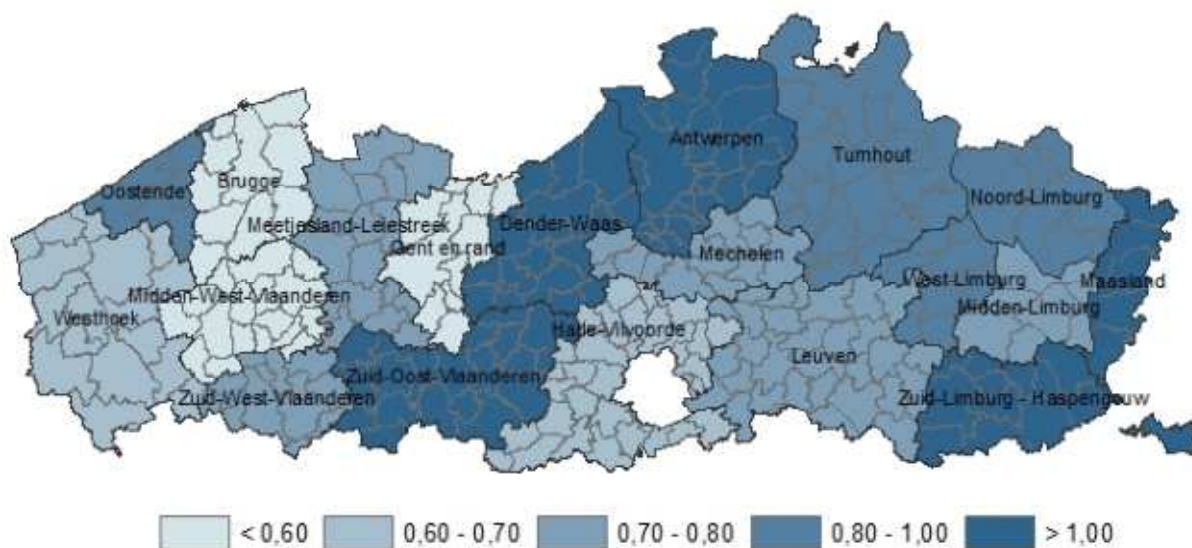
Antwerpen
Turnhout
Oostende
Brugge
Noord-Limburg
Meetjesland-Leiestreek
Dender-Waas
Gent en rand
Mechelen
West-Limburg
Maasland
Midden-West-Vlaanderen
Midden-Limburg
Westhoek
Halle-Vilvoorde
Leuven
Zuid-Oost-Vlaanderen
Zuid-West-Vlaanderen
Zuid-Limburg - Haspengouw

< 0,60
0,60 - 0,70
0,70 - 0,80
0,80 - 1,00
> 1,00